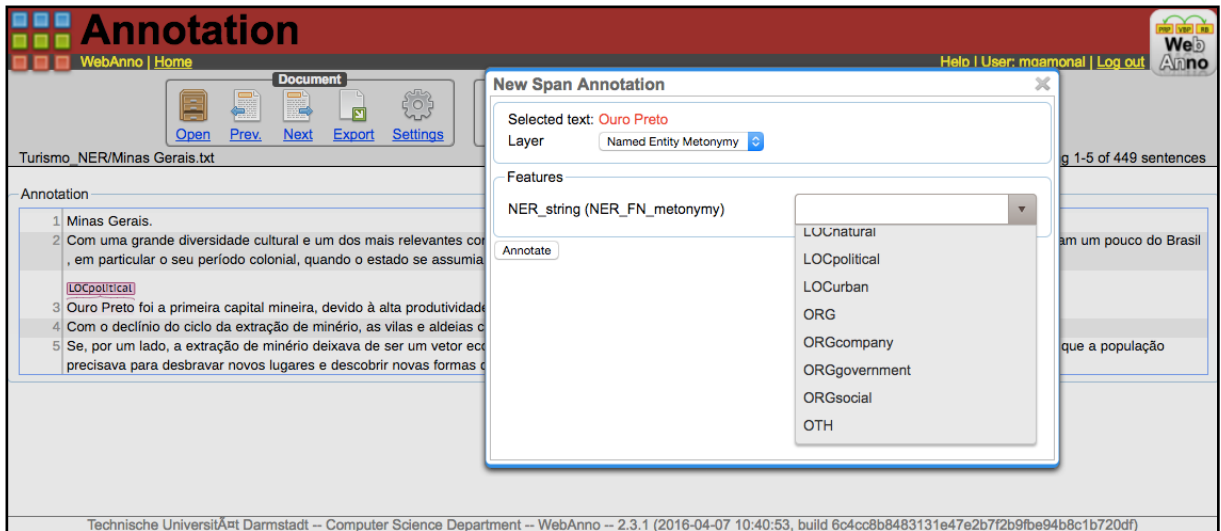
Annotation

WebAnno | Home

Help | User: mgamonal | Log out

Web Anno

Document

Open Prev. Next Export Settings

Turismo_NER/Minas Gerais.txt

g 1-5 of 449 sentences

Annotation

1 Minas Gerais.

2 Com uma grande diversidade cultural e um dos mais relevantes co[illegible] am um pouco do Brasil , em particular o seu período colonial, quando o estado se assumia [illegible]

LOCpolitical

3 Ouro Preto foi a primeira capital mineira, devido à alta produtividade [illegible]

4 Com o declínio do ciclo da extração de minério, as vilas e aldeias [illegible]

5 Se, por um lado, a extração de minério deixava de ser um vetor ec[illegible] que a população precisava para desbravar novos lugares e descobrir novas formas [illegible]

New Span Annotation

Selected text: Ouro Preto

Layer Named Entity Metonymy

Features

NER_string (NER_FN_metonymy)

Annotate

LOCnatural
LOCpolitical
LOCurban
ORG
ORGcompany
ORGgovernment
ORGsocial
OTH

Technische UniversitÃ¤t Darmstadt -- Computer Science Department -- WebAnno -- 2.3.1 (2016-04-07 10:40:53, build 6c4cc8b8483131e47e2b7f2b9fbe94b8c1b720df)